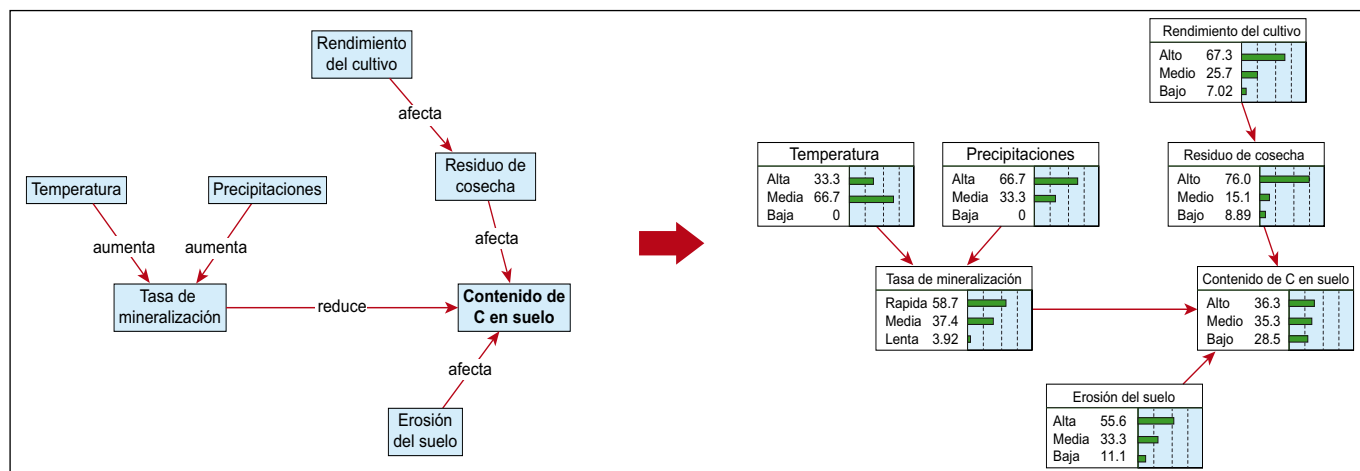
Rendimiento del cultivo

afecta

Residuo de cosecha

Temperatura

Precipitaciones

afecta

aumenta

aumenta

Tasa de mineralización

reduce

Contenido de C en suelo

afecta

Erosión del suelo

Rendimiento del cultivo
| | |
|---|---|
| Alto | 67.3 |
| Medio | 25.7 |
| Bajo | 7.02 |

Temperatura
| | |
|---|---|
| Alta | 33.3 |
| Media | 66.7 |
| Baja | 0 |

Precipitaciones
| | |
|---|---|
| Alta | 66.7 |
| Media | 33.3 |
| Baja | 0 |

Residuo de cosecha
| | |
|---|---|
| Alto | 76.0 |
| Medio | 15.1 |
| Bajo | 8.89 |

Tasa de mineralización
| | |
|---|---|
| Rapida | 58.7 |
| Media | 37.4 |
| Lenta | 3.92 |

Contenido de C en suelo
| | |
|---|---|
| Alto | 36.3 |
| Medio | 35.3 |
| Bajo | 28.5 |

Erosión del suelo
| | |
|---|---|
| Alta | 55.6 |
| Media | 33.3 |
| Baja | 11.1 |